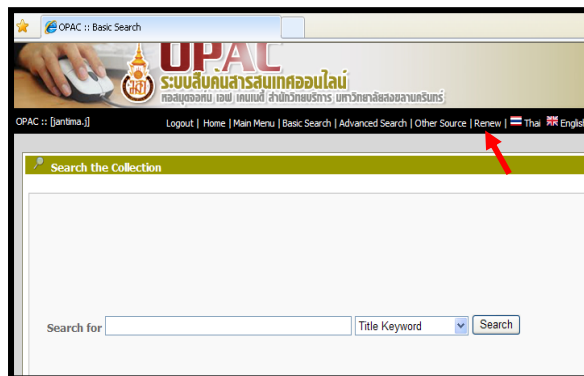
OPAC :: Basic Search

OPAC
ระบบสืบค้นสารสนเทศออนไลน์
หอสมุดจอห์น เอฟ เคนเนดี้ สำนักวิทยบริการ มหาวิทยาลัยสงขลานครินทร์

OPAC :: [jantima.j]

Logout | Home | Main Menu | Basic Search | Advanced Search | Other Source | Renew | Thai English

Search the Collection

Search for

Title Keyword

Search